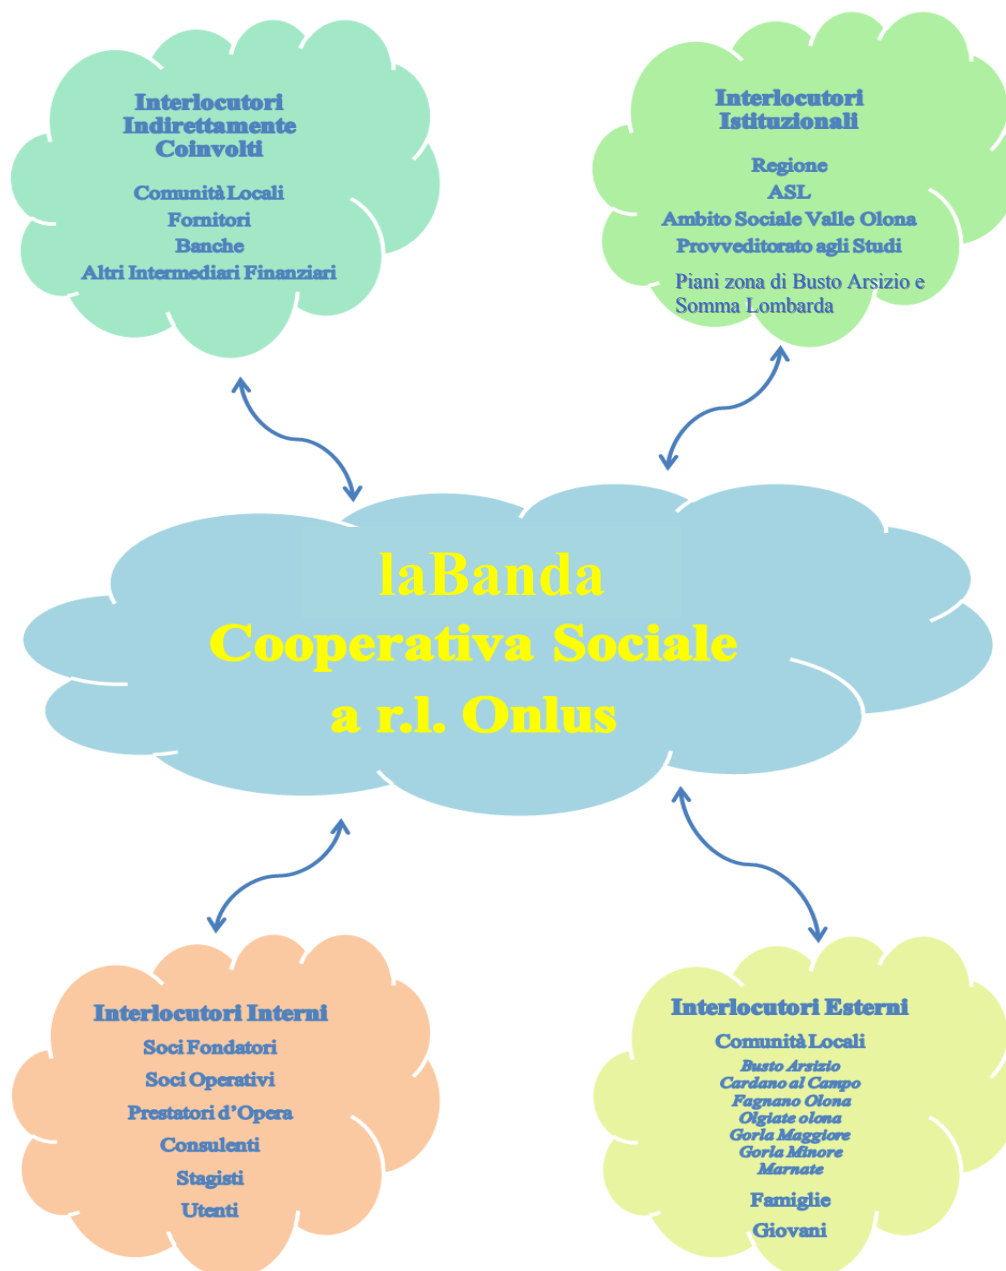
Interlocutori Indirettamente Coinvolti

Comunità Locali
Fornitori
Banche
Altri Intermediari Finanziari

Interlocutori Istituzionali

Regione
ASL
Ambito Sociale Valle Olona
Provveditorato agli Studi
Piani zona di Busto Arsizio e Somma Lombarda

laBanda
Cooperativa Sociale
a r.l. Onlus

Interlocutori Interni

Soci Fondatori
Soci Operativi
Prestatori d'Opera
Consulenti
Stagisti
Utenti

Interlocutori Esterni

Comunità Locali
Busto Arsizio
Cardano al Campo
Fagnano Olona
Olgiate olona
Gorla Maggiore
Gorla Minore
Marnate
Famiglie
Giovani